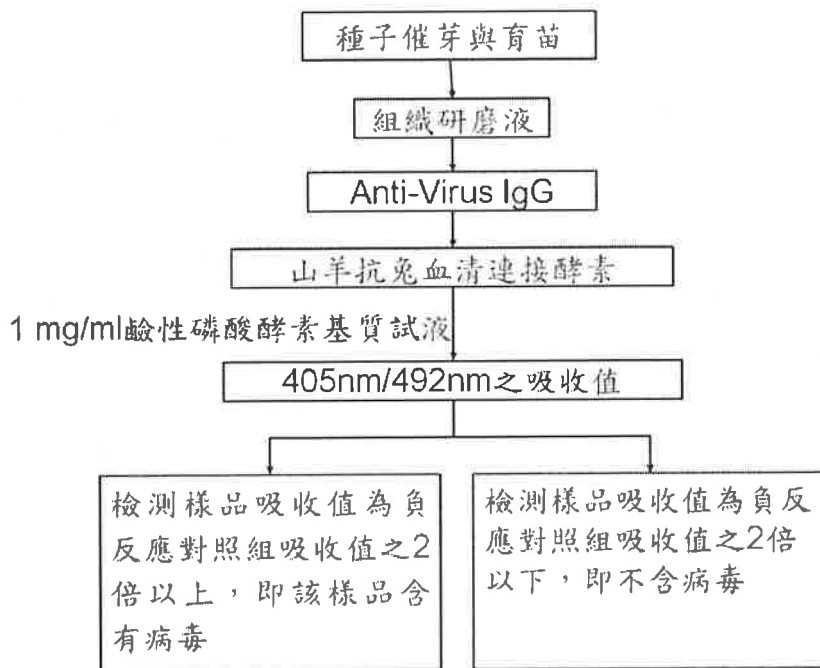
種子催芽與育苗

組織研磨液

Anti-Virus IgG

山羊抗兔血清連接酵素

1 mg/ml鹼性磷酸酵素基質試液

405nm/492nm之吸收值

檢測樣品吸收值為負反應對照組吸收值之2倍以上，即該樣品含有病毒

檢測樣品吸收值為負反應對照組吸收值之2倍以下，即不含病毒